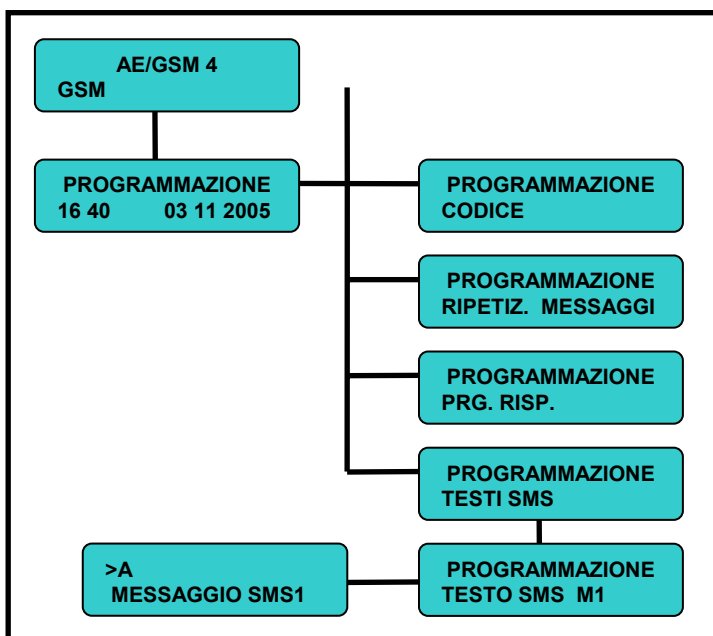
AE/GSM 4
GSM

PROGRAMMAZIONE
16 40 03 11 2005

PROGRAMMAZIONE
CODICE

PROGRAMMAZIONE
RIPETIZ. MESSAGGI

PROGRAMMAZIONE
PRG. RISP.

PROGRAMMAZIONE
TESTI SMS

>A
MESSAGGIO SMS1

PROGRAMMAZIONE
TESTO SMS M1